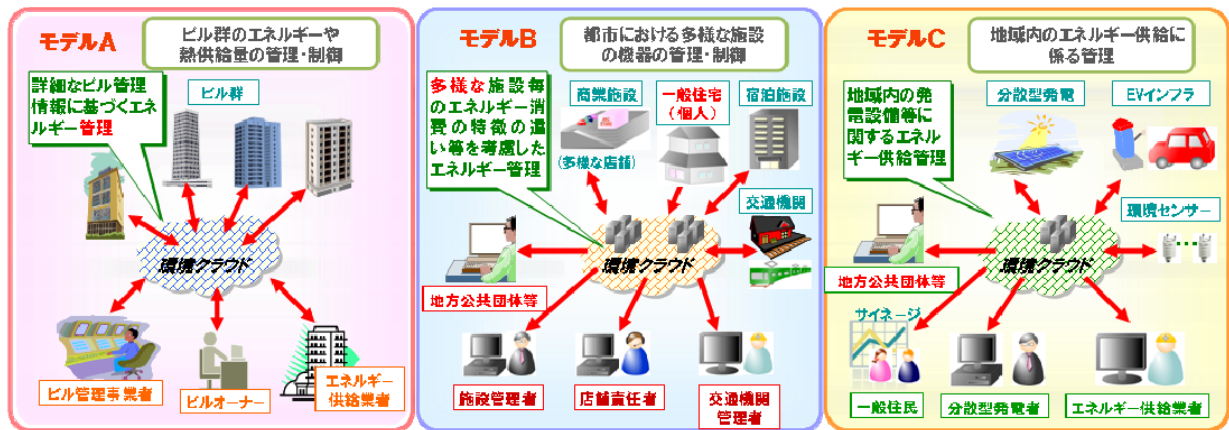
モデルA

ビル群のエネルギーや熱供給量の管理・制御

詳細なビル管理情報に基づくエネルギー管理

ビル群

環境クラウド

ビル管理事業者

ビルオーナー

エネルギー供給業者

モデルB

都市における多様な施設の機器の管理・制御

多様な施設毎のエネルギー消費の特徴の違い等を考慮したエネルギー管理

商業施設

(多様な店舗)

一般住宅(個人)

宿泊施設

交通機関

環境クラウド

地方公共団体等

施設管理者

店舗責任者

交通機関管理者

モデルC

地域内のエネルギー供給に係る管理

地域内の発電設備等に関するエネルギー供給管理

分散型発電

EVインフラ

環境センサー

環境クラウド

地方公共団体等

サイネージ

一般住民

分散型発電者

エネルギー供給業者